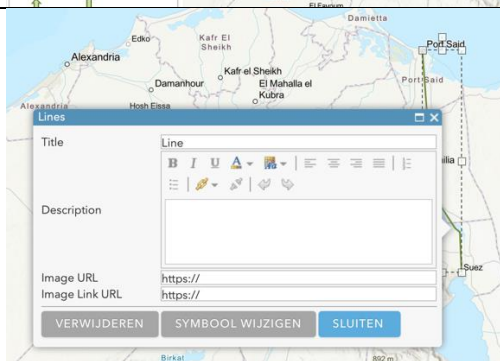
El Fayoum
Damietta
Edko
Kafr El Sheikh
Alexandria
Port Said
Damanhour
Kafr el Sheikh
El Mahalla el Kubra
Port Said
Alexandria
Hosh Eissa

Lines

Title
Line

B I U A

Description

ilia

Suez

Image URL
https://
Image Link URL
https://

VERWIJDEREN
SYMBOOL WIJZIGEN
SLUITEN

Birkat
892 m